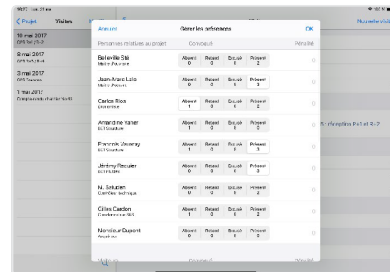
Annuler Gérer les présences OK

< Projet Visites

10 mai 2017

9 mai 2017

3 mai 2017

1 mai 2017

Nouvelle visite

Personnes relatives au projet Concerné Pénalité

Belleville SAI
Maître d'ouvrage
Absent 0 | Retard 0 | Excusé 1 | Présent 2

Jean-Marc Lalo
Absent 0 | Retard 0 | Excusé 1 | Présent 2

Carlos Rios
Absent 1 | Retard 0 | Excusé 1 | Présent 3

Amandine Vallet
Absent 1 | Retard 0 | Excusé 1 | Présent 2

Franck Jouvray
Absent 0 | Retard 0 | Excusé 1 | Présent 2

Jérémy Recuier
Absent 1 | Retard 0 | Excusé 1 | Présent 2

N. Saluzan
Absent 0 | Retard 0 | Excusé 1 | Présent 2

Gilles Cardon
Absent 1 | Retard 0 | Excusé 1 | Présent 2

Monsieur Dupont
Absent 0 | Retard 0 | Excusé 1 | Présent 2

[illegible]